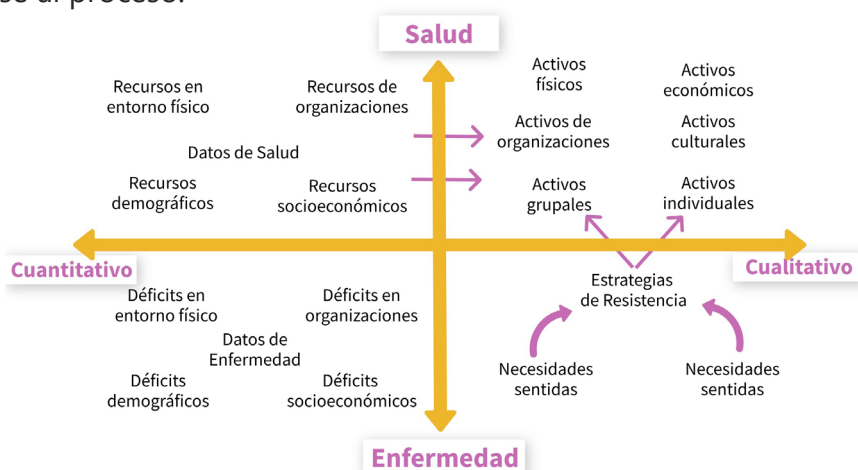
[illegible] al proceso.

Salud

Recursos en entorno físico

Recursos de organizaciones

Activos físicos

Activos económicos

Activos de organizaciones

Activos culturales

Datos de Salud

Recursos demográficos

Recursos socioeconómicos

Activos grupales

Activos individuales

Cuantitativo

Cualitativo

Estrategias de Resistencia

Déficits en entorno físico

Déficits en organizaciones

Datos de Enfermedad

Déficits demográficos

Déficits socioeconómicos

Necesidades sentidas

Necesidades sentidas

Enfermedad